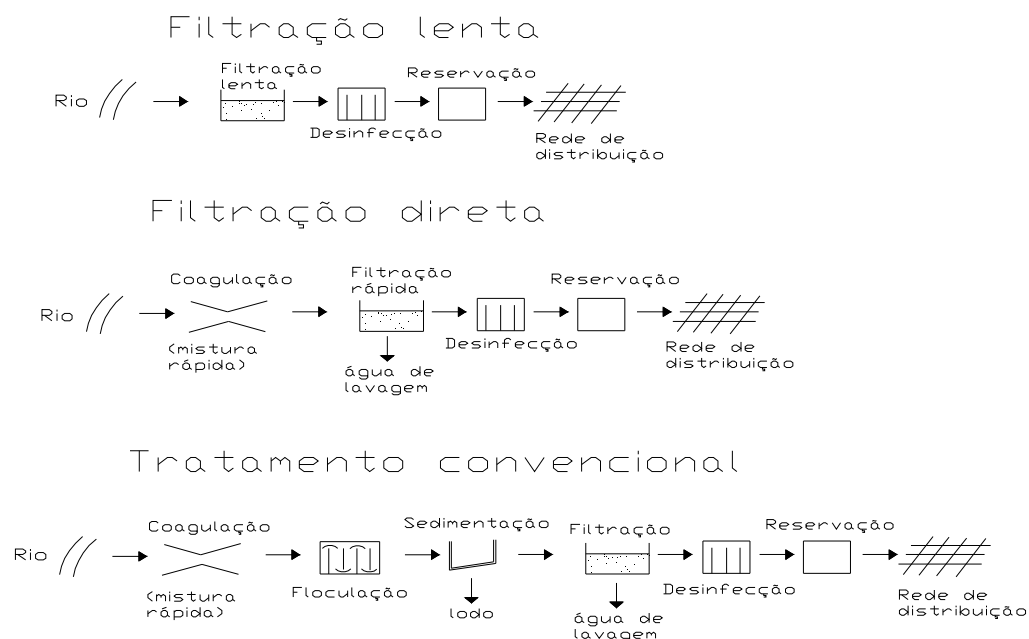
Filtração lenta

Rio

Filtração lenta

Desinfecção

Reservação

Rede de distribuição

Filtração direta

Rio

Coagulação

(mistura rápida)

Filtração rápida

água de lavagem

Desinfecção

Reservação

Rede de distribuição

Tratamento convencional

Rio

Coagulação

(mistura rápida)

Floculação

Sedimentação

lodo

Filtração

água de lavagem

Desinfecção

Reservação

Rede de distribuição